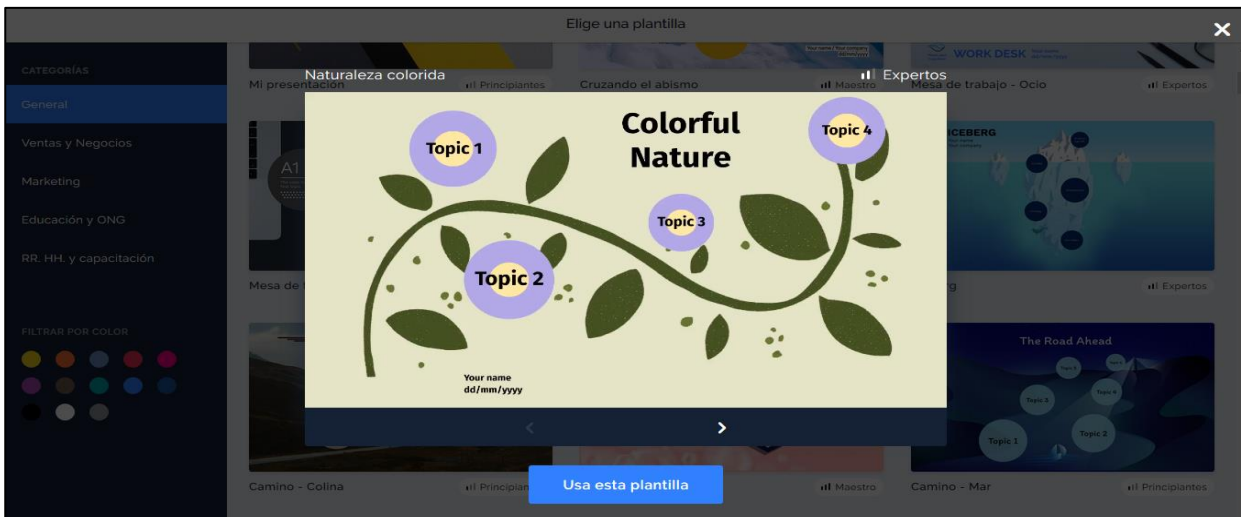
Elige una plantilla

CATEGORÍAS

General

Ventas y Negocios

Marketing

Educación y ONG

RR. HH. y capacitación

FILTRAR POR COLOR

Mi presentación

Principiantes

Cruzando el abismo

Maestro

WORK DESK

Mesa de trabajo - Ocio

Expertos

Naturaleza colorida

Expertos

Colorful Nature

Topic 1

Topic 2

Topic 3

Topic 4

Your name
dd/mm/yyyy

Mesa de

ICEBERG

Expertos

The Road Ahead

Topic 1

Topic 2

Topic 3

Topic 4

Topic 5

Camino - Colina

Principian

Usa esta plantilla

Maestro

Camino - Mar

Principiantes